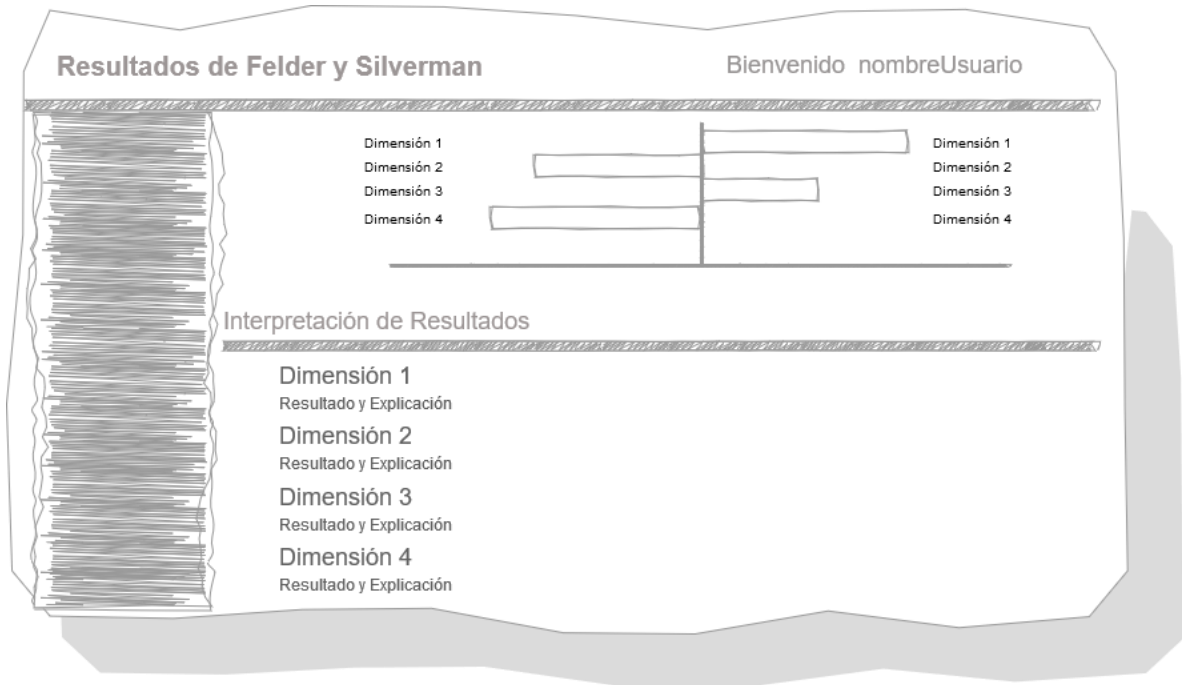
Resultados de Felder y Silverman

Bienvenido nombreUsuario

Dimensión 1
Dimensión 2
Dimensión 3
Dimensión 4

Dimensión 1
Dimensión 2
Dimensión 3
Dimensión 4

Interpretación de Resultados

Dimensión 1
Resultado y Explicación

Dimensión 2
Resultado y Explicación

Dimensión 3
Resultado y Explicación

Dimensión 4
Resultado y Explicación